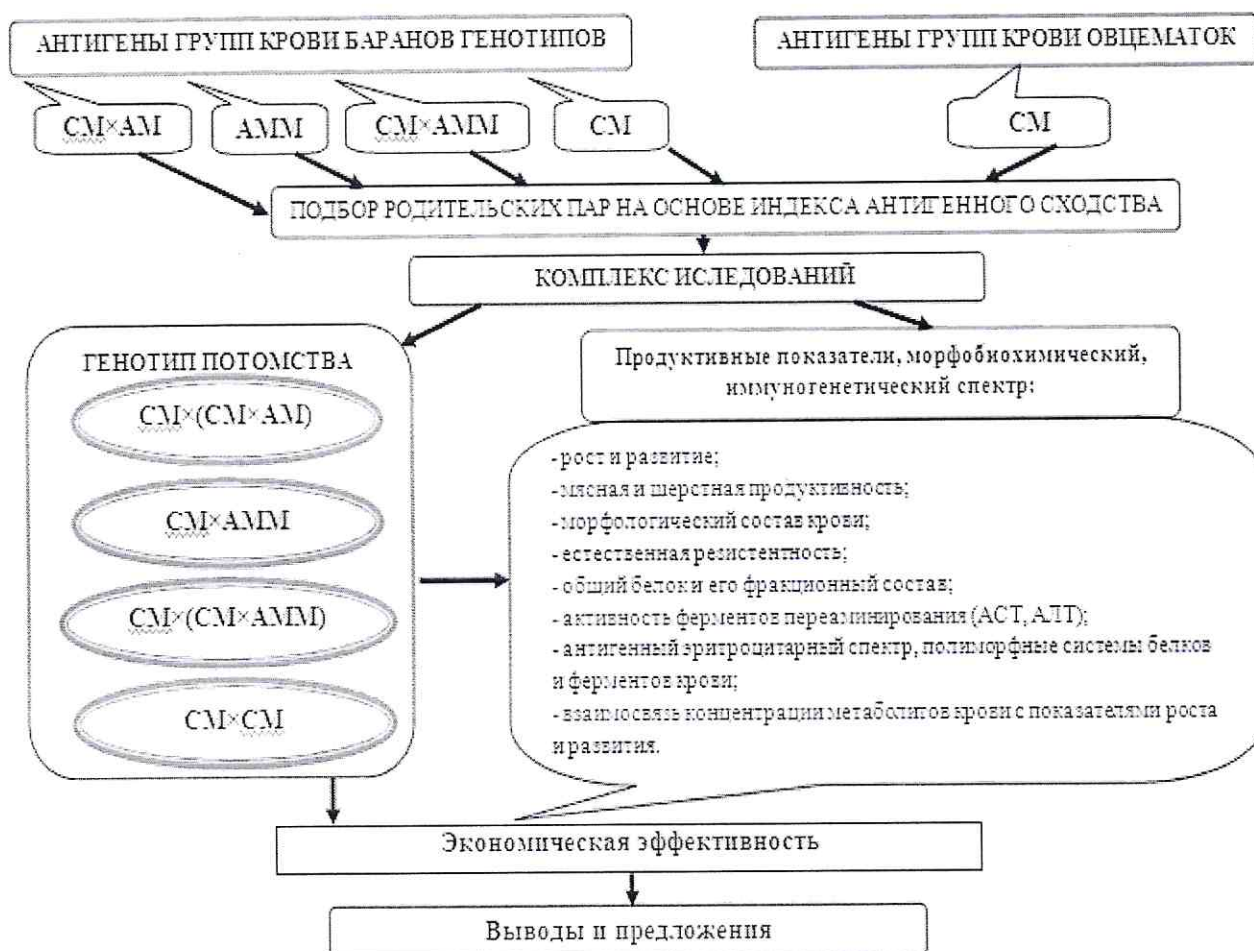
АНТИГЕНЫ ГРУПП КРОВИ БАРАНОВ ГЕНОТИПОВ

АНТИГЕНЫ ГРУПП КРОВИ ОВЦЕМАТОК

СМ×АМ

АММ

СМ×АММ

СМ

СМ

ПОДБОР РОДИТЕЛЬСКИХ ПАР НА ОСНОВЕ ИНДЕКСА АНТИГЕННОГО СХОДСТВА

КОМПЛЕКС ИСЛЕДОВАНИЙ

ГЕНОТИП ПОТОМСТВА

СМ×(СМ×АМ)

СМ×АММ

СМ×(СМ×АММ)

СМ×СМ

Продуктивные показатели, морфобиохимический, иммуногенетический спектр:

- рост и развитие;
- мясная и шерстная продуктивность;
- морфологический состав крови;
- естественная резистентность;
- общий белок и его фракционный состав;
- активность ферментов переаминирования (АСТ, АЛТ);
- антигенный эритроцитарный спектр, полиморфные системы белков и ферментов крови;
- взаимосвязь концентрации метаболитов крови с показателями роста и развития.

Экономическая эффективность

Выводы и предложения